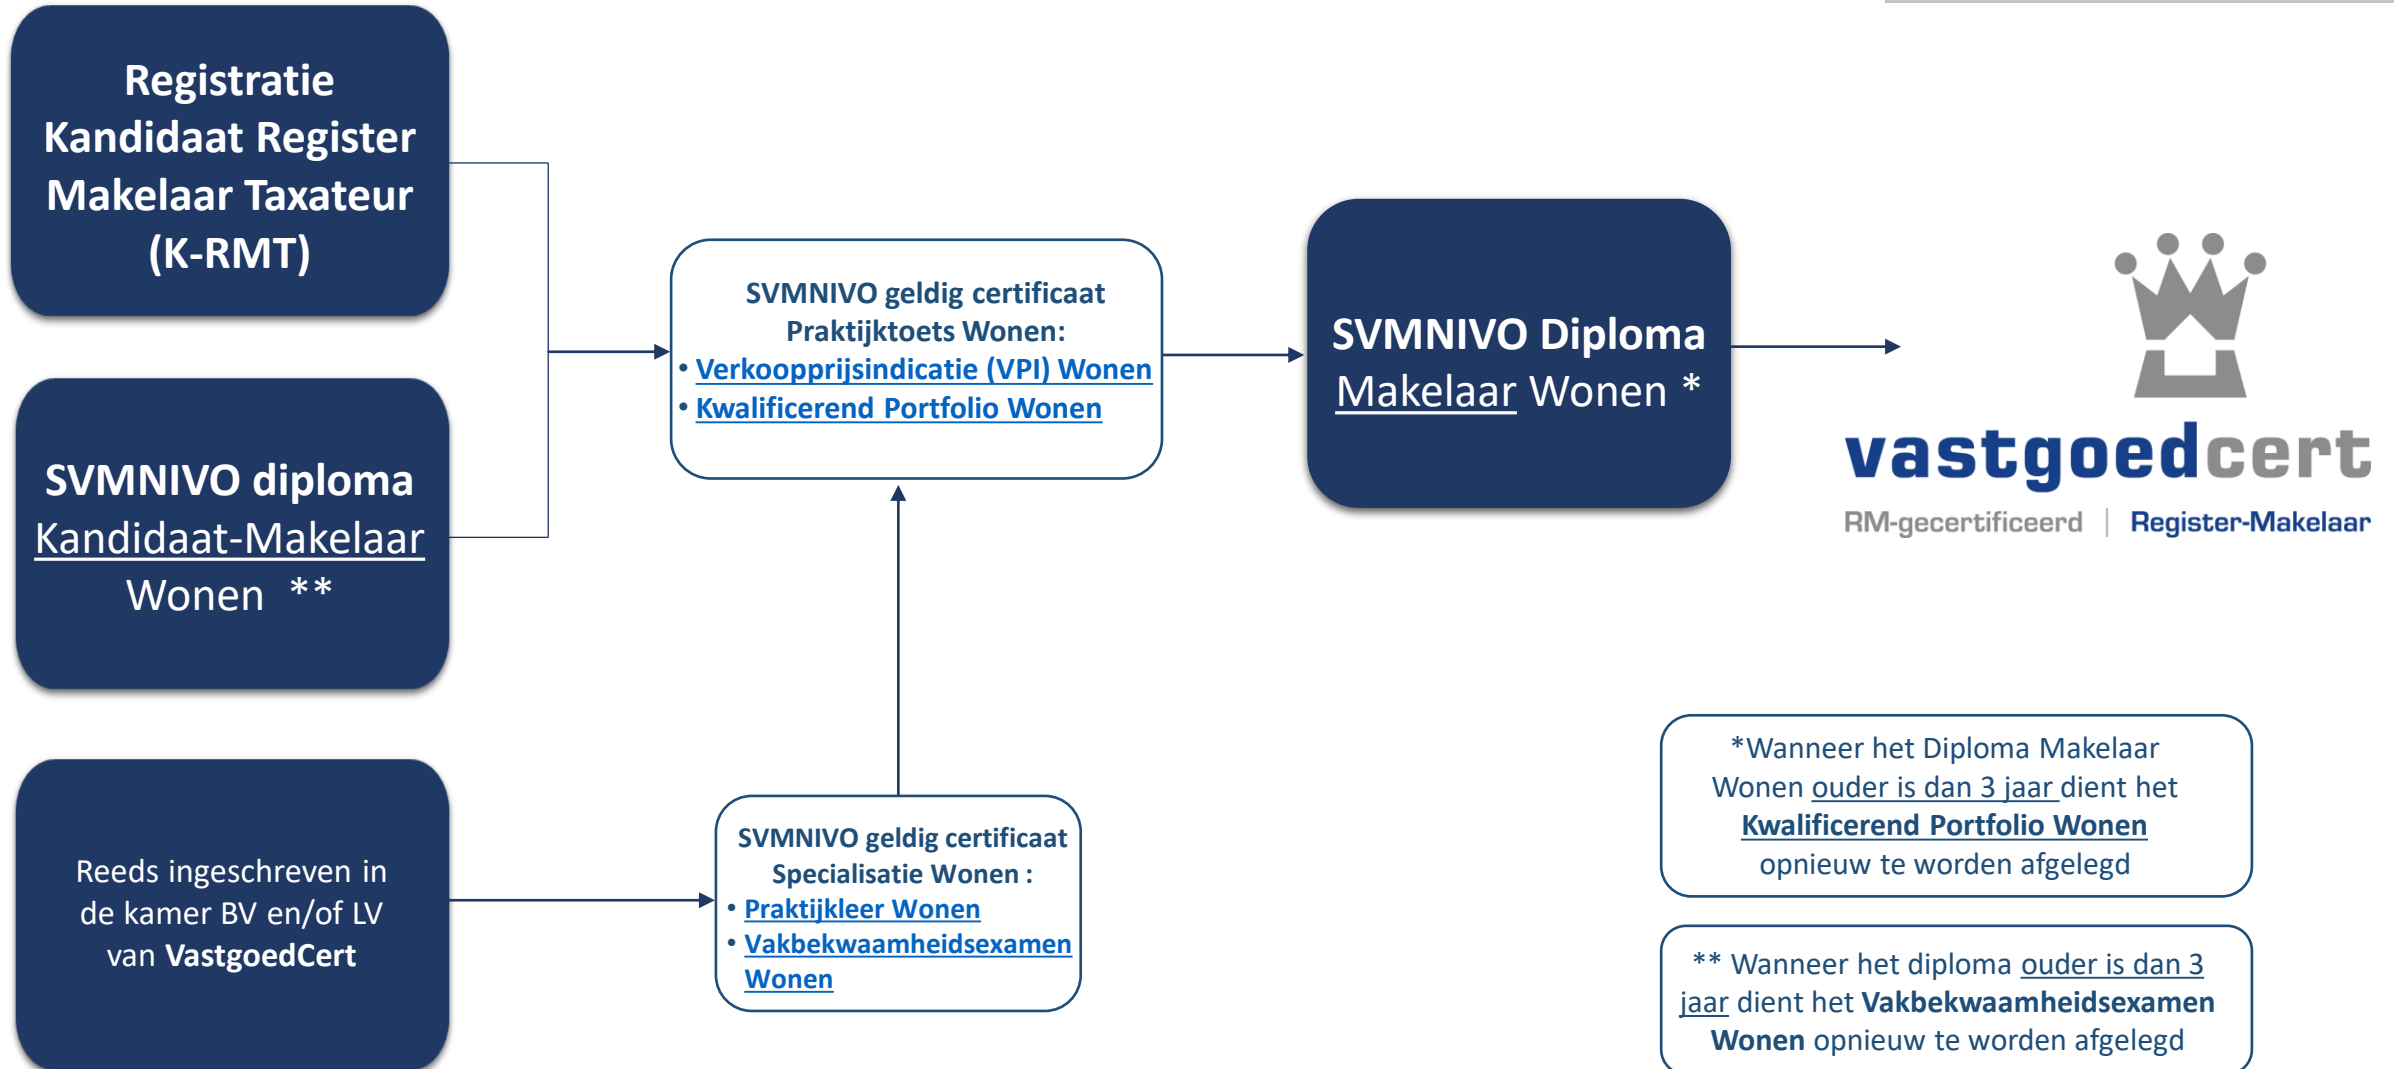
Registratie Kandidaat Register Makelaar Taxateur (K-RMT)

SVMNIVO diploma Kandidaat-Makelaar Wonen **

Reeds ingeschreven in de kamer BV en/of LV van VastgoedCert

SVMNIVO geldig certificaat Praktijktoets Wonen:
• Verkoopprijsindicatie (VPI) Wonen
• Kwalificerend Portfolio Wonen

SVMNIVO geldig certificaat Specialisatie Wonen :
• Praktijkleer Wonen
• Vakbekwaamheidsexamen Wonen

SVMNIVO Diploma Makelaar Wonen *

vastgoedcert
RM-gecertificeerd | Register-Makelaar

*Wanneer het Diploma Makelaar Wonen ouder is dan 3 jaar dient het Kwalificerend Portfolio Wonen opnieuw te worden afgelegd

** Wanneer het diploma ouder is dan 3 jaar dient het Vakbekwaamheidsexamen Wonen opnieuw te worden afgelegd